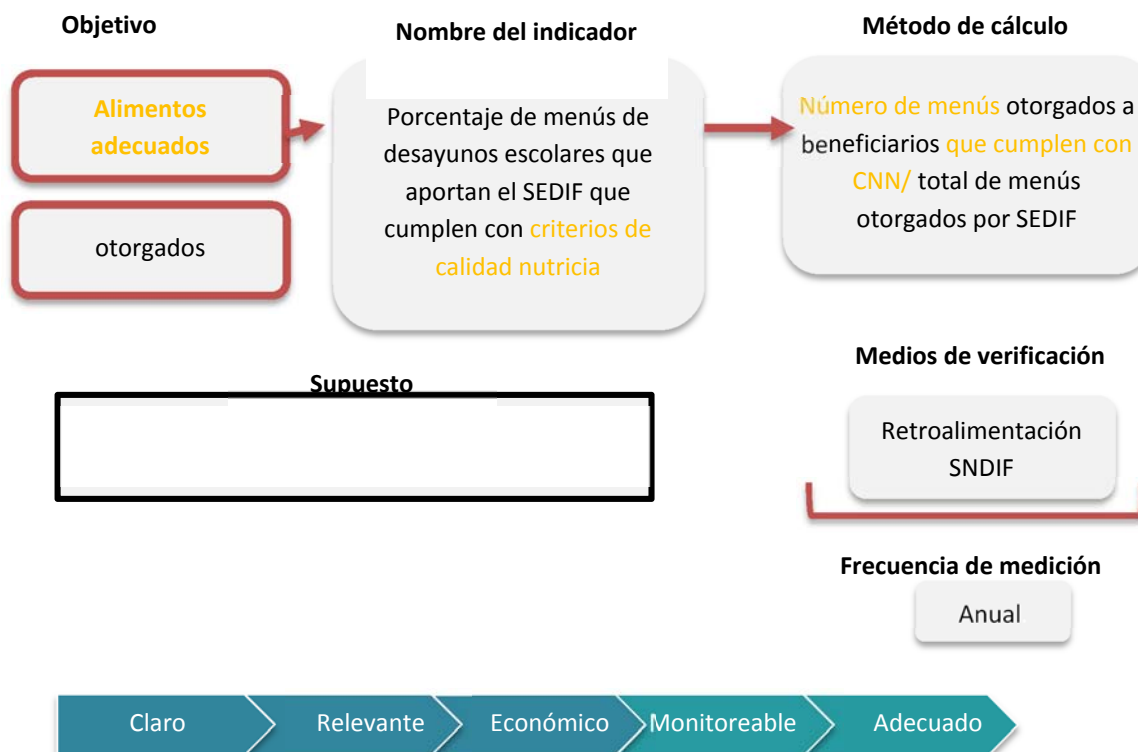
Objetivo

Alimentos adecuados

otorgados

Nombre del indicador

Porcentaje de menús de desayunos escolares que aportan el SEDIF que cumplen con criterios de calidad nutricia

Método de cálculo

Número de menús otorgados a beneficiarios que cumplen con CNN/ total de menús otorgados por SEDIF

Supuesto

Medios de verificación

Retroalimentación SNDIF

Frecuencia de medición

Anual

Claro

Relevante

Económico

Monitoreable

Adecuado